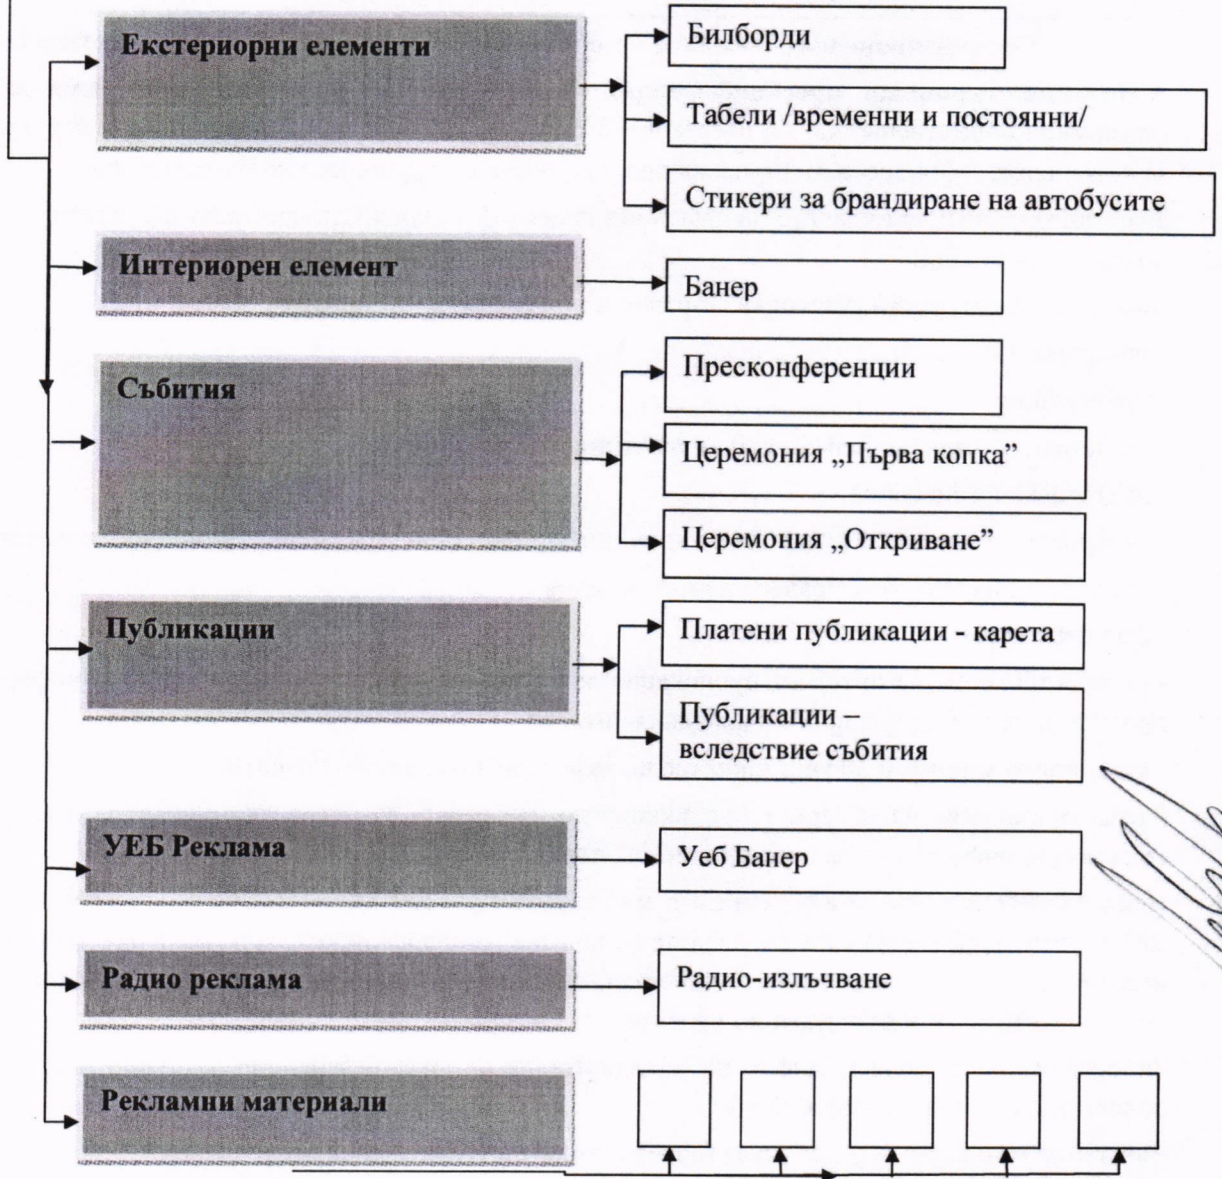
Екстериорни елементи

Билборди

Табели /временни и постоянни/

Стикери за брандиране на автобусите

Интериорен елемент

Банер

Събития

Пресконференции

Церемония „Първа копка"

Церемония „Откриване"

Публикации

Платени публикации - карета

Публикации – вследствие събития

УЕБ Реклама

Уеб Банер

Радио реклама

Радио-излъчване

Рекламни материали